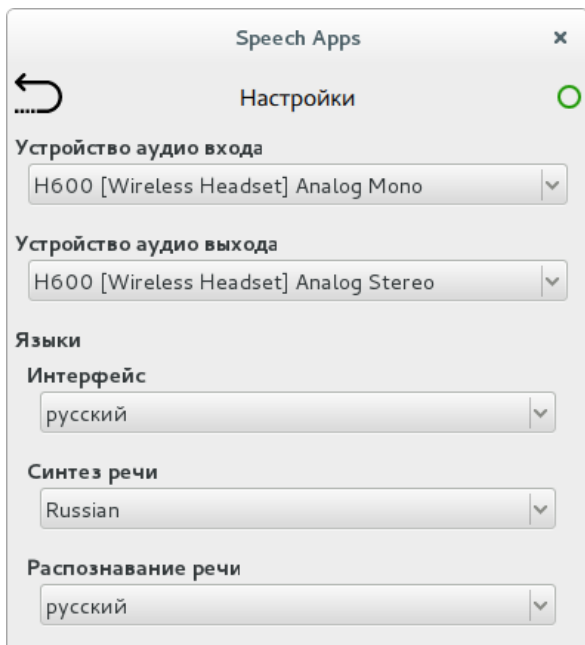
Speech Apps ×

Настройки

Устройство аудио входа

H600 [Wireless Headset] Analog Mono

Устройство аудио выхода

H600 [Wireless Headset] Analog Stereo

Языки

Интерфейс

русский

Синтез речи

Russian

Распознавание речи

русский